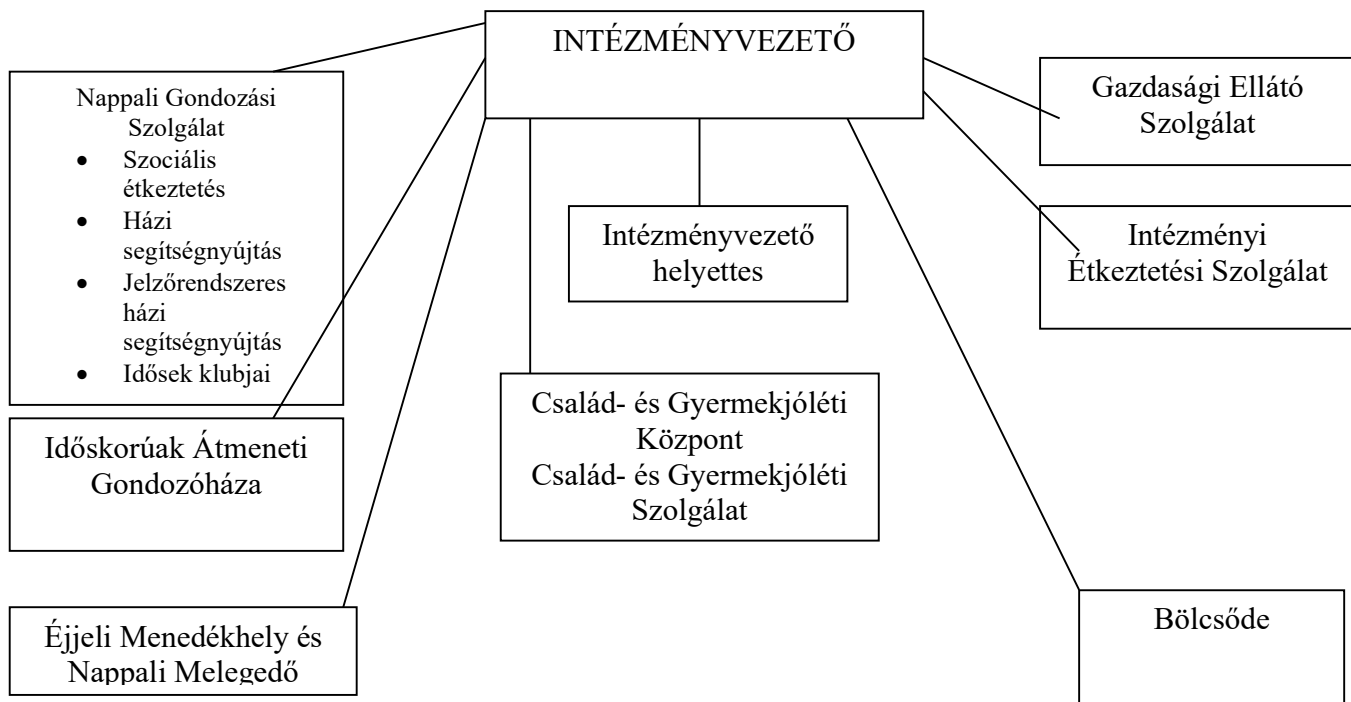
INTÉZMÉNYVEZETŐ

Nappali Gondozási Szolgálat
- Szociális étkeztetés
- Házi segítségnyújtás
- Jelzőrendszeres házi segítségnyújtás
- Idősek klubjai

Intézményvezető helyettes

Gazdasági Ellátó Szolgálat

Intézményi Étkeztetési Szolgálat

Időskorúak Átmeneti Gondozóháza

Család- és Gyermekjóléti Központ
Család- és Gyermekjóléti Szolgálat

Éjjeli Menedékhely és Nappali Melegedő

Bölcsőde